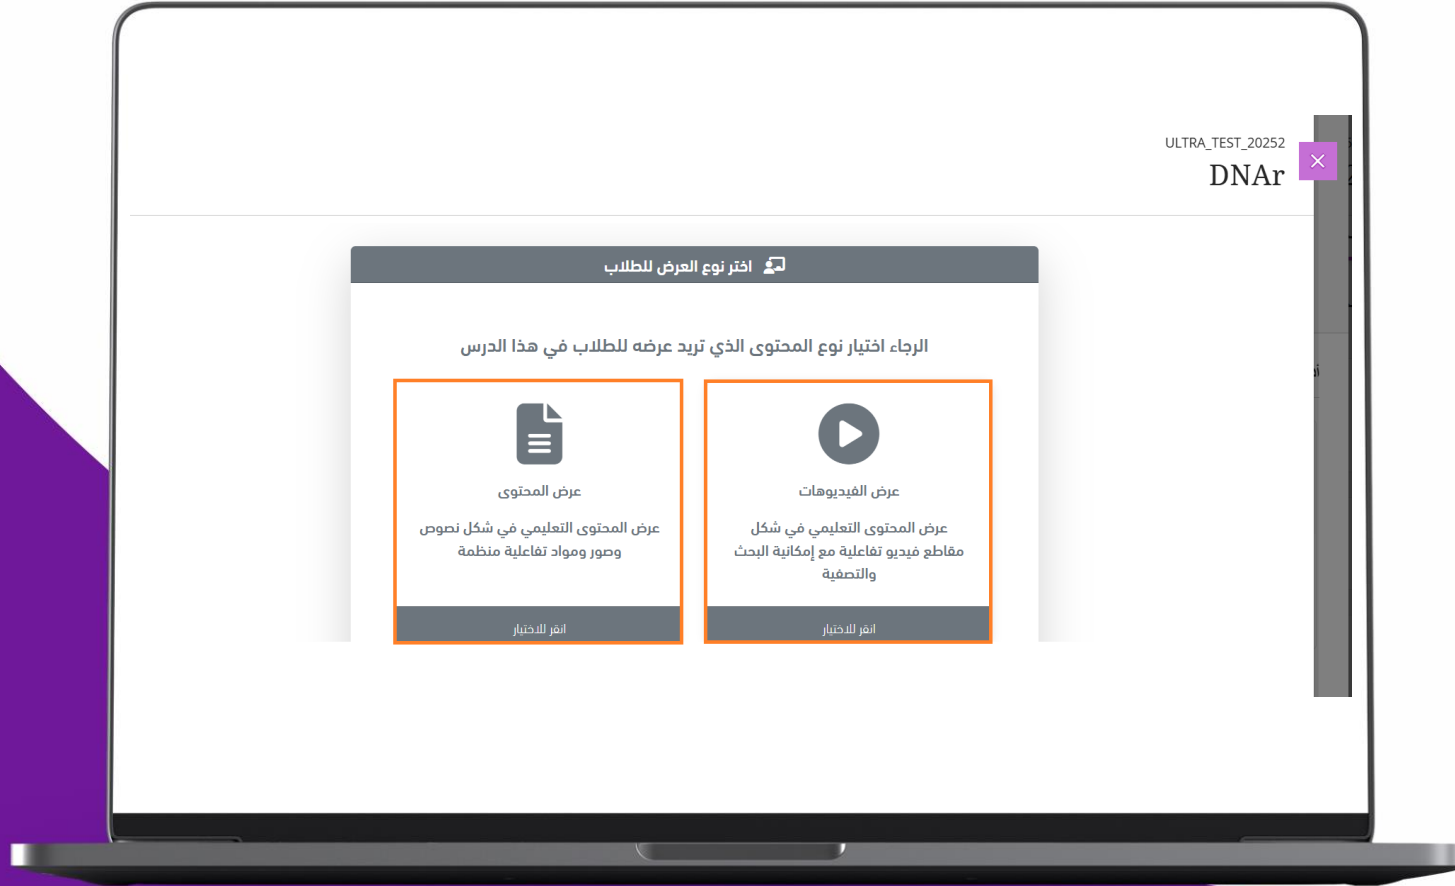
ULTRA_TEST_20252
DNAr

اختر نوع العرض للطلاب

الرجاء اختيار نوع المحتوى الذي تريد عرضه للطلاب في هذا الدرس

عرض الفيديوهات
عرض المحتوى التعليمي في شكل مقاطع فيديو تفاعلية مع إمكانية البحث والتصفية
انقر للاختيار

عرض المحتوى
عرض المحتوى التعليمي في شكل نصوص وصور ومواد تفاعلية منظمة
انقر للاختيار